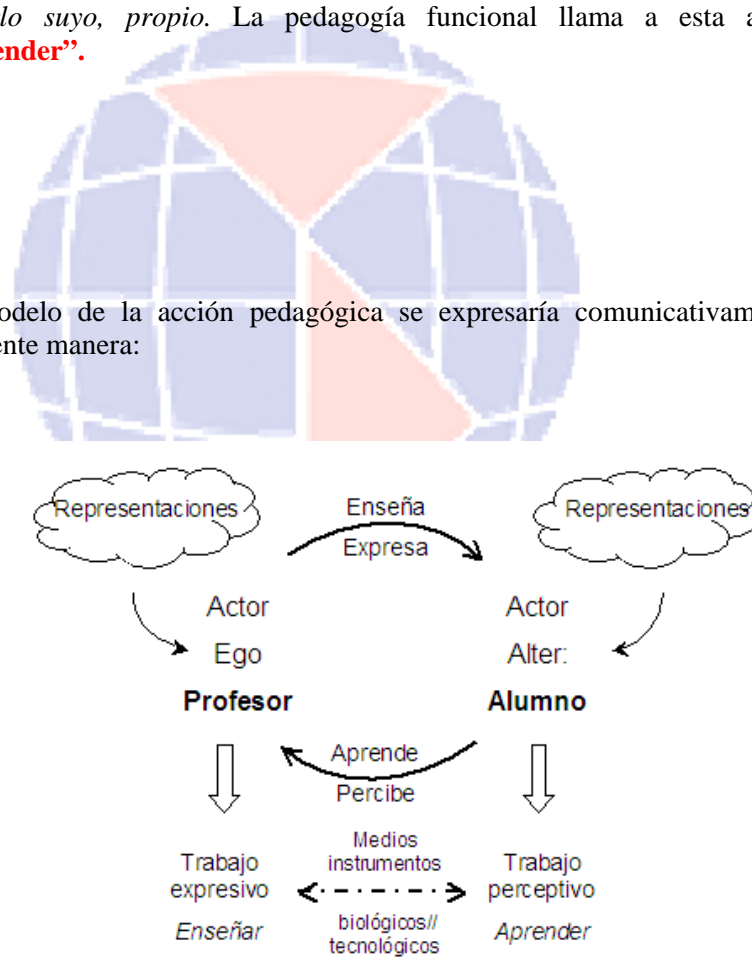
*lo suyo, propio.* La pedagogía funcional llama a esta a
**ender".**

odelo de la acción pedagógica se expresaría comunicativam
ente manera:

Representaciones

Enseña

Expresa

Representaciones

Actor

Ego

**Profesor**

Actor

Alter:

**Alumno**

Aprende

Percibe

Trabajo expresivo
*Enseñar*

Medios instrumentos

biológicos// tecnológicos

Trabajo perceptivo
*Aprender*